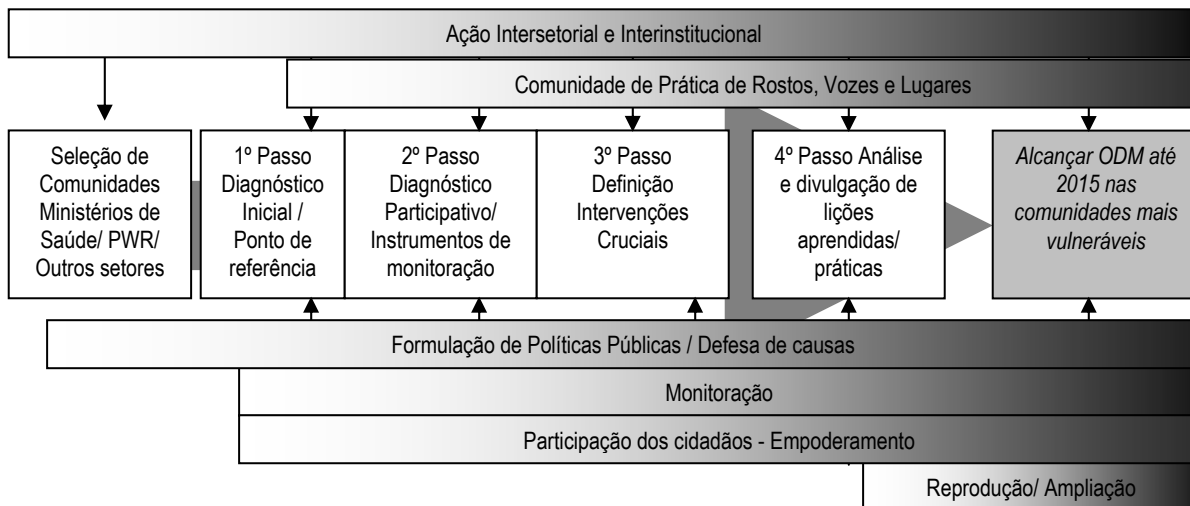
Ação Intersetorial e Interinstitucional

Comunidade de Prática de Rostos, Vozes e Lugares

Seleção de Comunidades Ministérios de Saúde/ PWR/ Outros setores

1º Passo Diagnóstico Inicial / Ponto de referência

2º Passo Diagnóstico Participativo/ Instrumentos de monitoração

3º Passo Definição Intervenções Cruciais

4º Passo Análise e divulgação de lições aprendidas/ práticas

*Alcançar ODM até 2015 nas comunidades mais vulneráveis*

Formulação de Políticas Públicas / Defesa de causas

Monitoração

Participação dos cidadãos - Empoderamento

Reprodução/ Ampliação